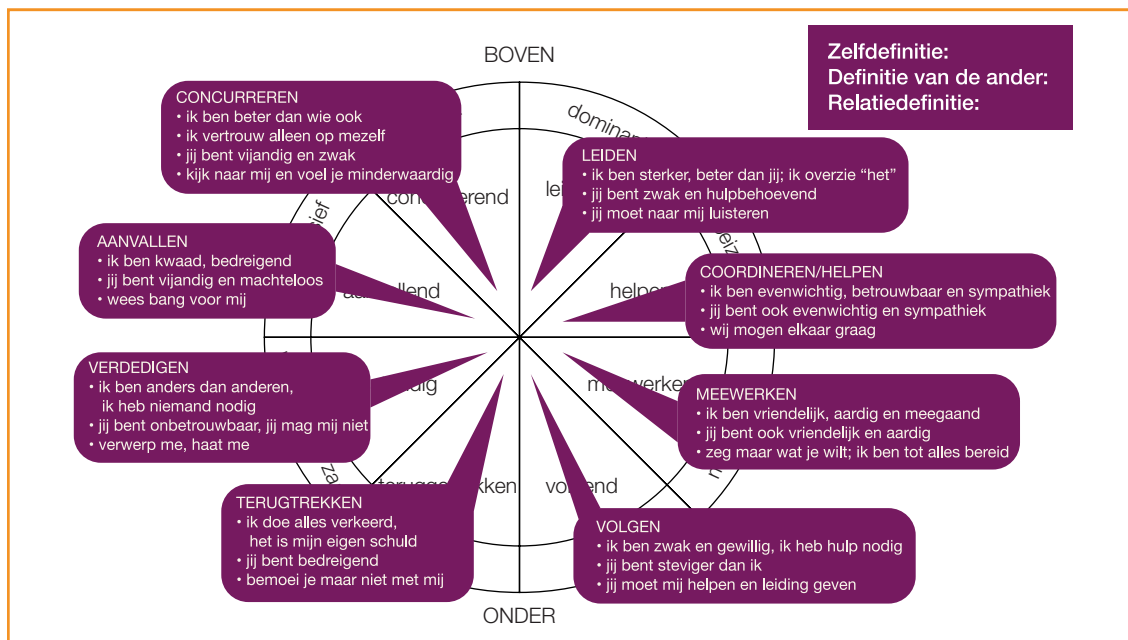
BOVEN

Zelfdefinitie:
Definitie van de ander:
Relatiedefinitie:

CONCURREREN
• ik ben beter dan wie ook
• ik vertrouw alleen op mezelf
• jij bent vijandig en zwak
• kijk naar mij en voel je minderwaardig

LEIDEN
• ik ben sterker, beter dan jij; ik overzie "het"
• jij bent zwak en hulpbehoevend
• jij moet naar mij luisteren

AANVALLEN
• ik ben kwaad, bedreigend
• jij bent vijandig en machteloos
• wees bang voor mij

COORDINEREN/HELPEN
• ik ben evenwichtig, betrouwbaar en sympathiek
• jij bent ook evenwichtig en sympathiek
• wij mogen elkaar graag

VERDEDIGEN
• ik ben anders dan anderen, ik heb niemand nodig
• jij bent onbetrouwbaar, jij mag mij niet
• verwerp me, haat me

MEEWERKEN
• ik ben vriendelijk, aardig en meegaand
• jij bent ook vriendelijk en aardig
• zeg maar wat je wilt; ik ben tot alles bereid

TERUGTREKKEN
• ik doe alles verkeerd, het is mijn eigen schuld
• jij bent bedreigend
• bemoei je maar niet met mij

VOLGEN
• ik ben zwak en gewillig, ik heb hulp nodig
• jij bent steviger dan ik
• jij moet mij helpen en leiding geven

domina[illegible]
conc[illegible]rend
lei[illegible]
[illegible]ief
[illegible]eiz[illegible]
a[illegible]llend
helpe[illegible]
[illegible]dig
m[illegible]werke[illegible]
za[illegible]
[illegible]terugt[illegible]kken
volgend

ONDER